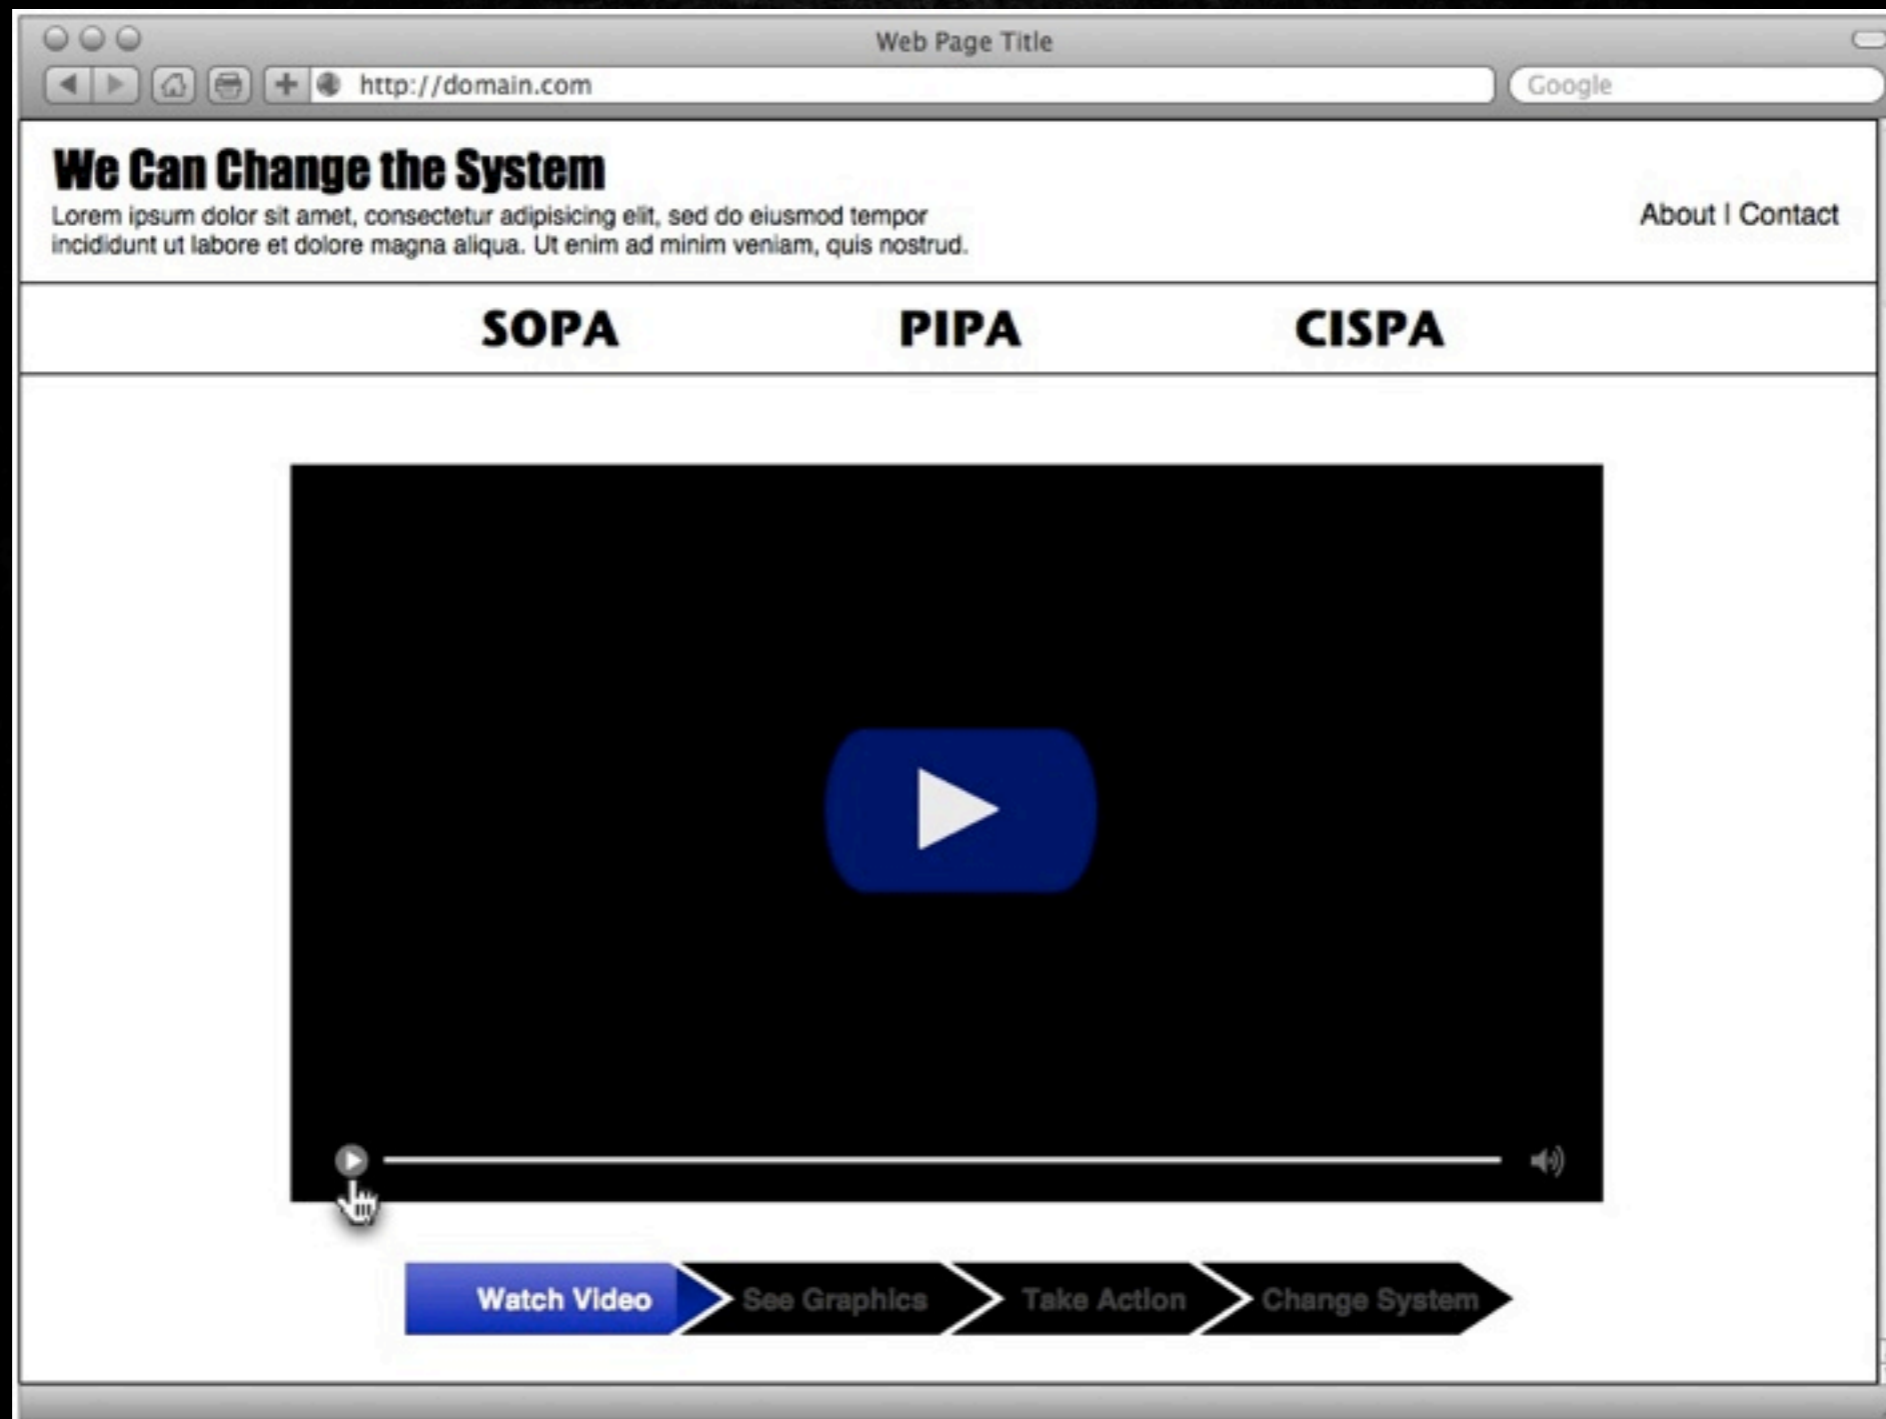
Web Page Title

http://domain.com

Google

We Can Change the System

Lorem ipsum dolor sit amet, consectetur adipisicing elit, sed do eiusmod tempor incididunt ut labore et dolore magna aliqua. Ut enim ad minim veniam, quis nostrud.

About | Contact

SOPA PIPA CISPA

Watch Video See Graphics Take Action Change System